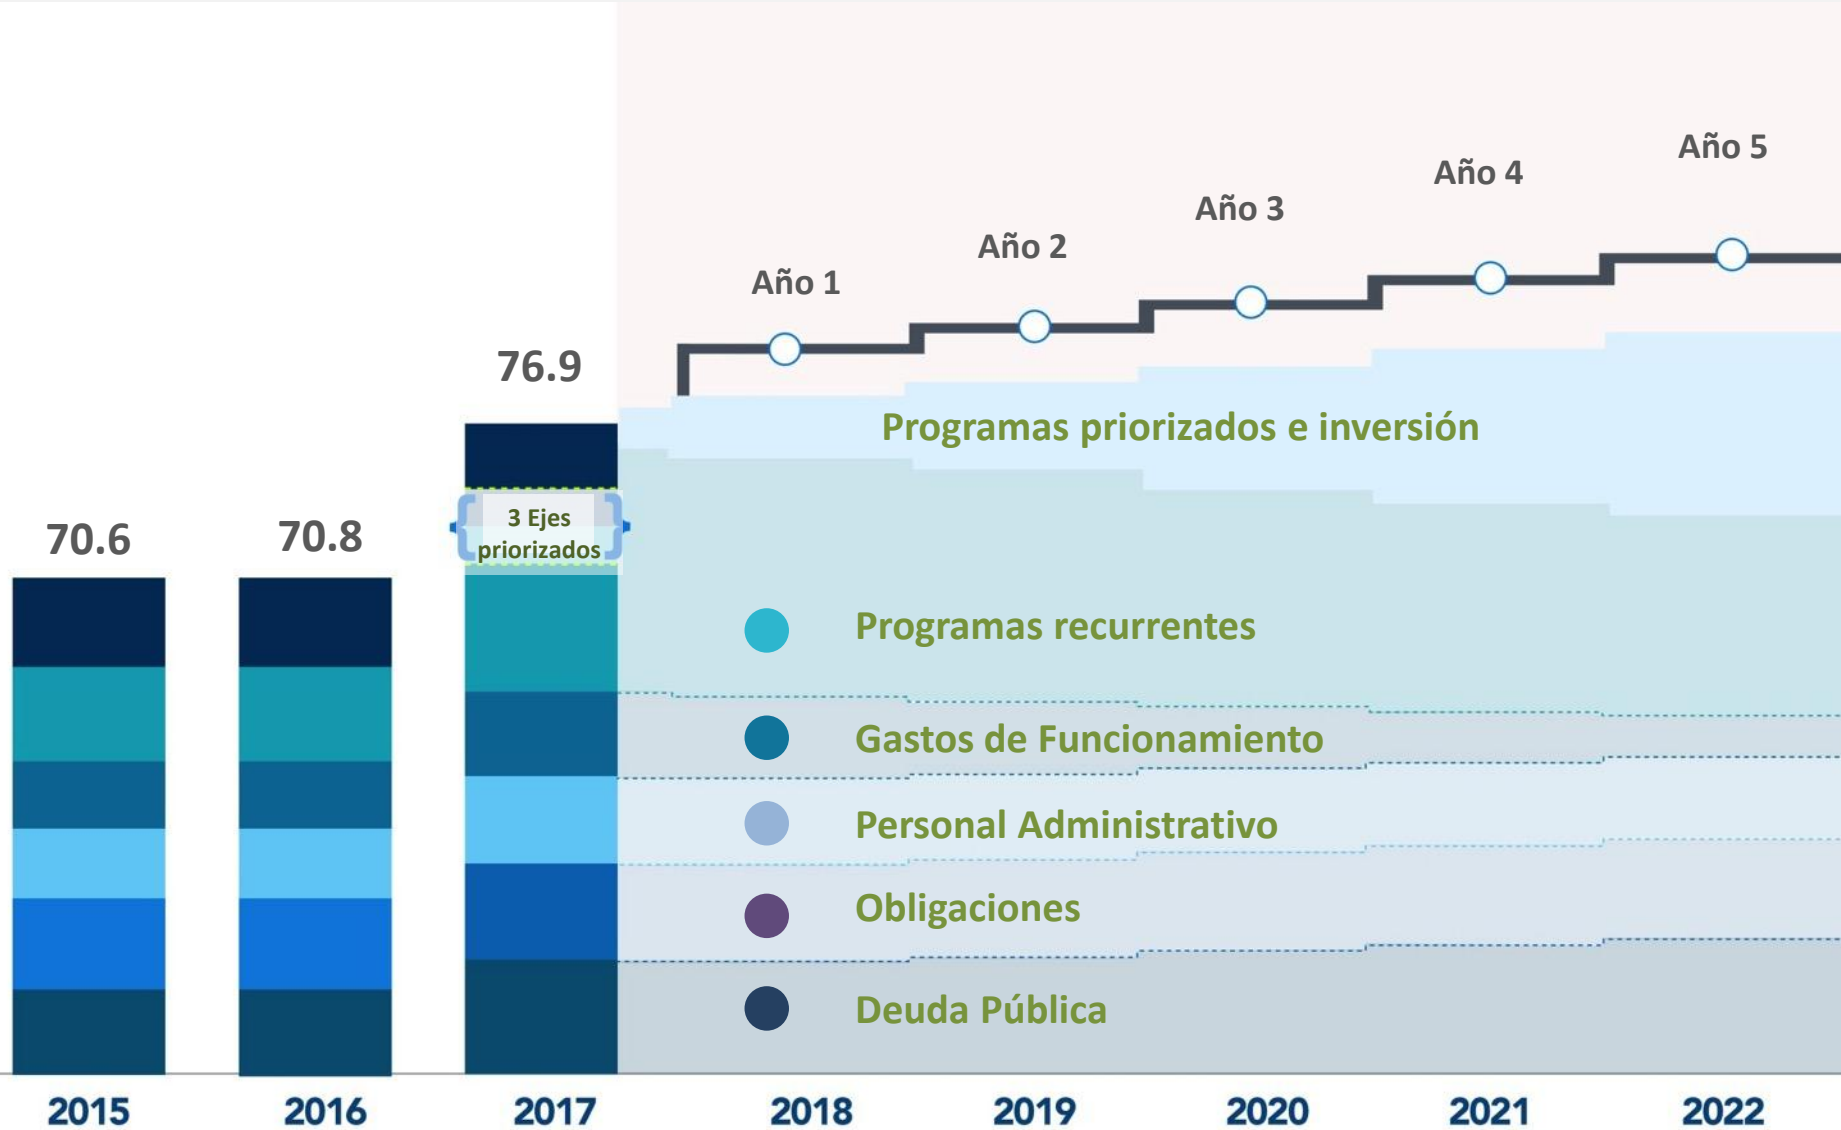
Año 5
Año 4
Año 3
Año 2
Año 1
76.9
70.6
70.8
Programas priorizados e inversión
3 Ejes priorizados
Programas recurrentes
Gastos de Funcionamiento
Personal Administrativo
Obligaciones
Deuda Pública
2015
2016
2017
2018
2019
2020
2021
2022